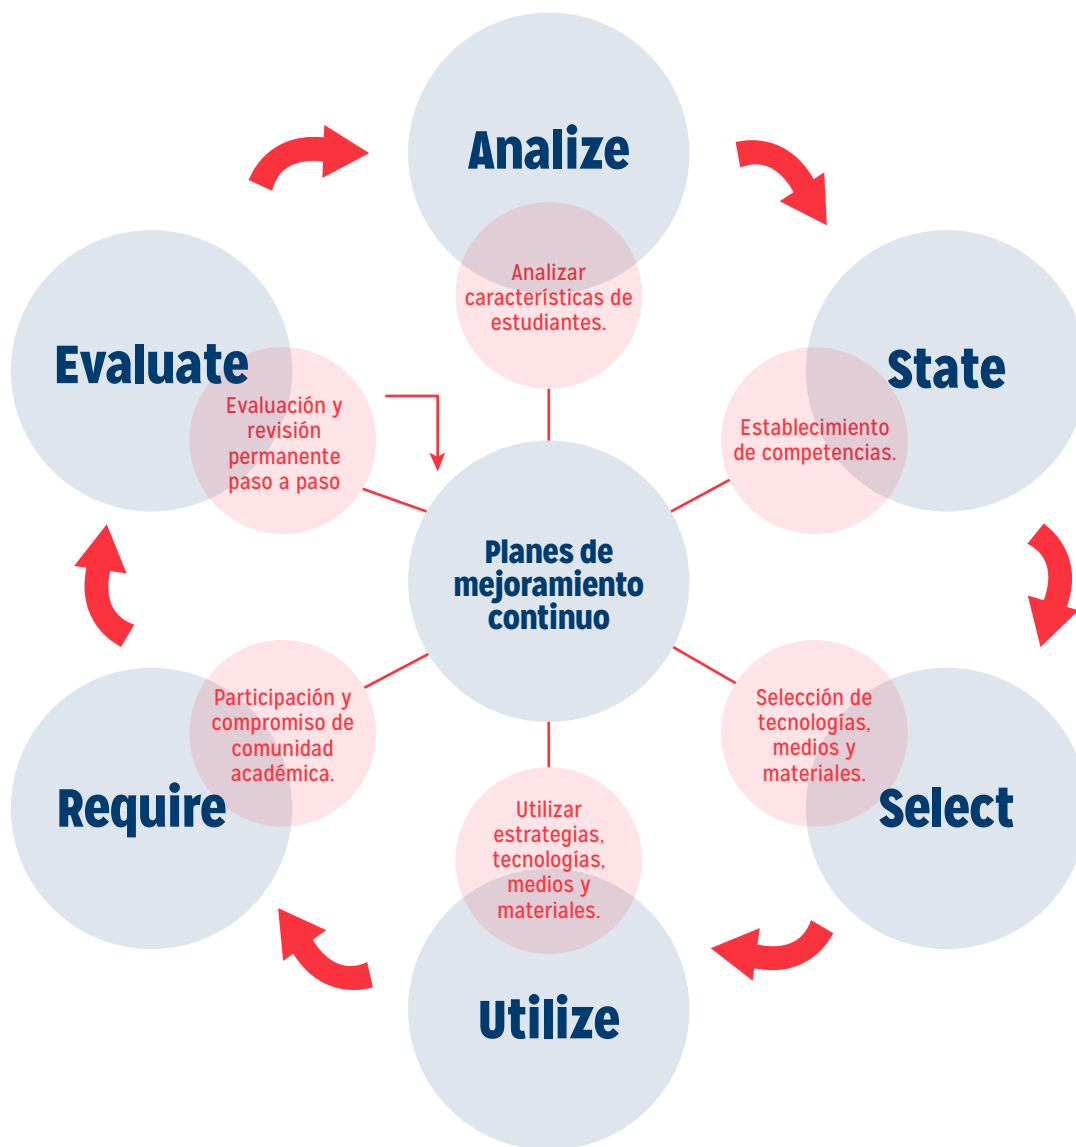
Analize

Analizar características de estudiantes.

State

Establecimiento de competencias.

Select

Selección de tecnologías, medios y materiales.

Utilize

Utilizar estrategias, tecnologías, medios y materiales.

Require

Participación y compromiso de comunidad académica.

Evaluate

Evaluación y revisión permanente paso a paso

Planes de mejoramiento continuo